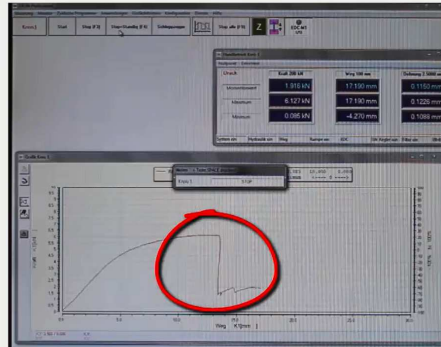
Kreis 1

Kraft

Weg (F3)

Stop

Weg alle (F4)

Z

Druck

Kraft 200 kN

Weg 100 mm

Dehnung 2 (000 mm)

Momentanwert

1.916 kN

17.190 mm

0.1150 mm

Maximum

6.127 kN

17.190 mm

0.1226 mm

Minimum

0.085 kN

-4.270 mm

0.1088 mm

Kreis 1

STOP

Weg

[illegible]